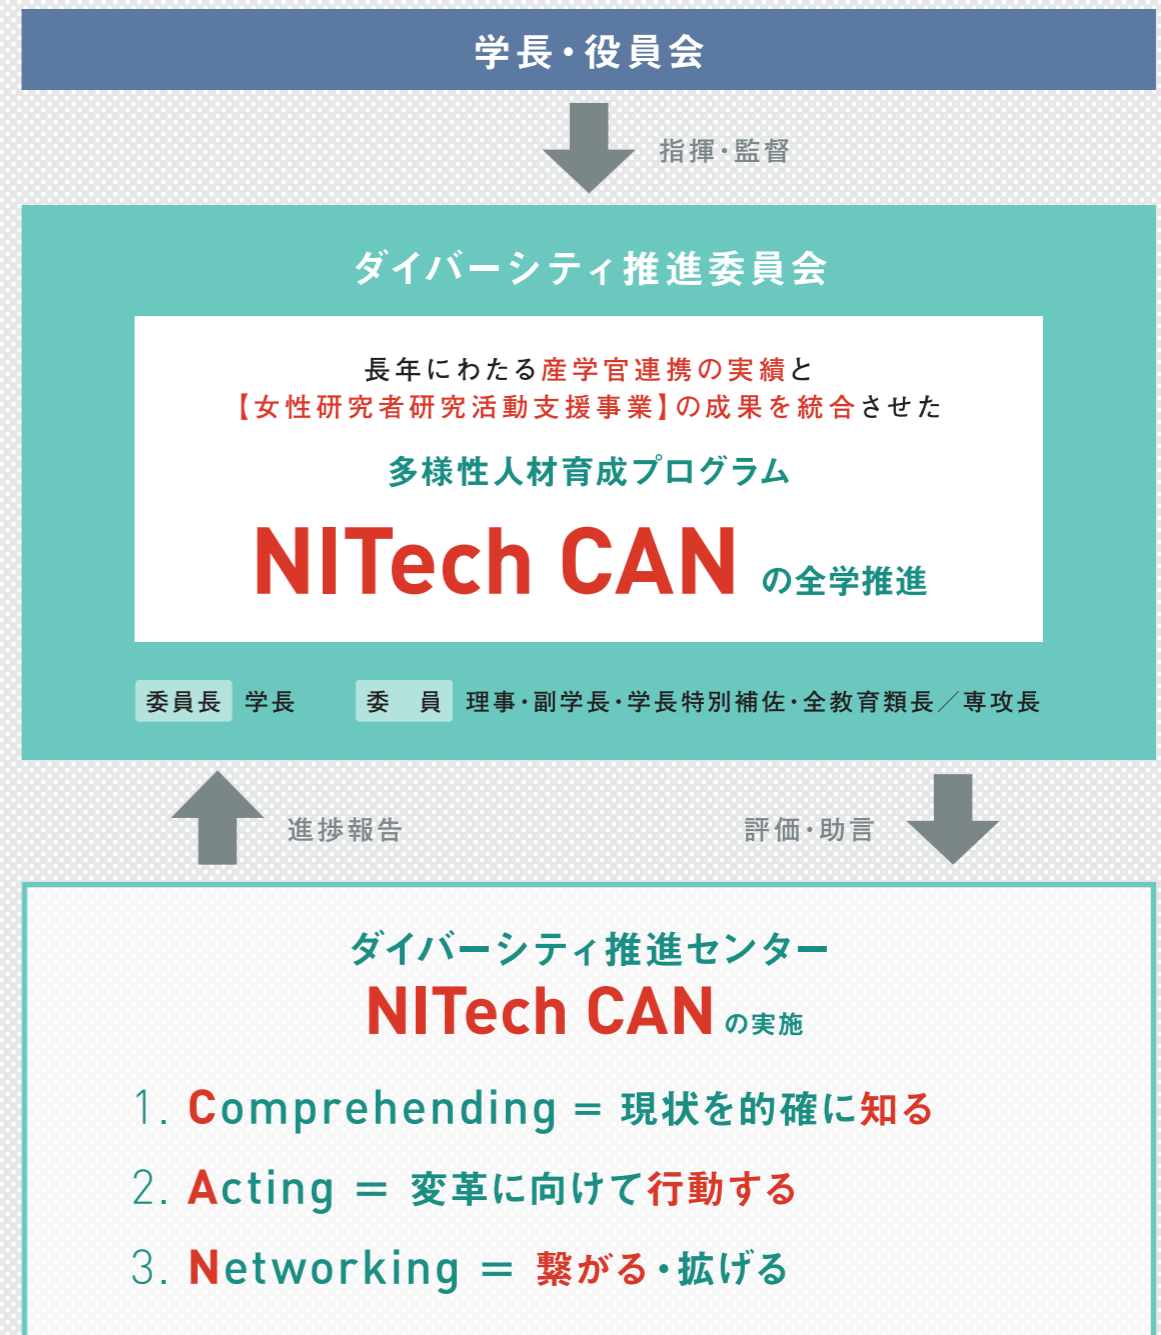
学長・役員会

指揮・監督

ダイバーシティ推進委員会

長年にわたる産学官連携の実績と
【女性研究者研究活動支援事業】の成果を統合させた

多様性人材育成プログラム

NITech CAN の全学推進

委員長 学長

委　員 理事・副学長・学長特別補佐・全教育類長／専攻長

進捗報告

評価・助言

ダイバーシティ推進センター
NITech CAN の実施

1. Comprehending = 現状を的確に知る

2. Acting = 変革に向けて行動する

3. Networking = 繋がる・拡げる